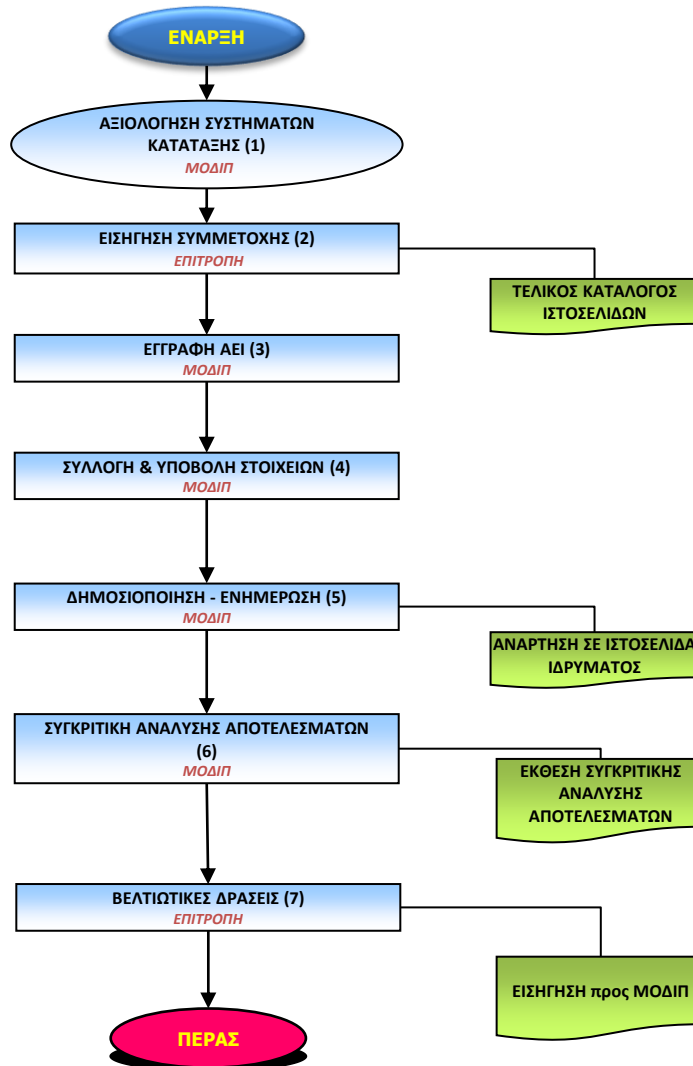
ΕΝΑΡΞΗ

ΑΞΙΟΛΟΓΗΣΗ ΣΥΣΤΗΜΑΤΩΝ ΚΑΤΑΤΑΞΗΣ (1)
ΜΟΔΙΠ

ΕΙΣΗΓΗΣΗ ΣΥΜΜΕΤΟΧΗΣ (2)
ΕΠΙΤΡΟΠΗ

ΤΕΛΙΚΟΣ ΚΑΤΑΛΟΓΟΣ ΙΣΤΟΣΕΛΙΔΩΝ

ΕΓΓΡΑΦΗ ΑΕΙ (3)
ΜΟΔΙΠ

ΣΥΛΛΟΓΗ & ΥΠΟΒΟΛΗ ΣΤΟΙΧΕΙΩΝ (4)
ΜΟΔΙΠ

ΔΗΜΟΣΙΟΠΟΙΗΣΗ - ΕΝΗΜΕΡΩΣΗ (5)
ΜΟΔΙΠ

ΑΝΑΡΤΗΣΗ ΣΕ ΙΣΤΟΣΕΛΙΔΑ ΙΔΡΥΜΑΤΟΣ

ΣΥΓΚΡΙΤΙΚΗ ΑΝΑΛΥΣΗΣ ΑΠΟΤΕΛΕΣΜΑΤΩΝ (6)
ΜΟΔΙΠ

ΕΚΘΕΣΗ ΣΥΓΚΡΙΤΙΚΗΣ ΑΝΑΛΥΣΗΣ ΑΠΟΤΕΛΕΣΜΑΤΩΝ

ΒΕΛΤΙΩΤΙΚΕΣ ΔΡΑΣΕΙΣ (7)
ΕΠΙΤΡΟΠΗ

ΕΙΣΗΓΗΣΗ προς ΜΟΔΙΠ

ΠΕΡΑΣ